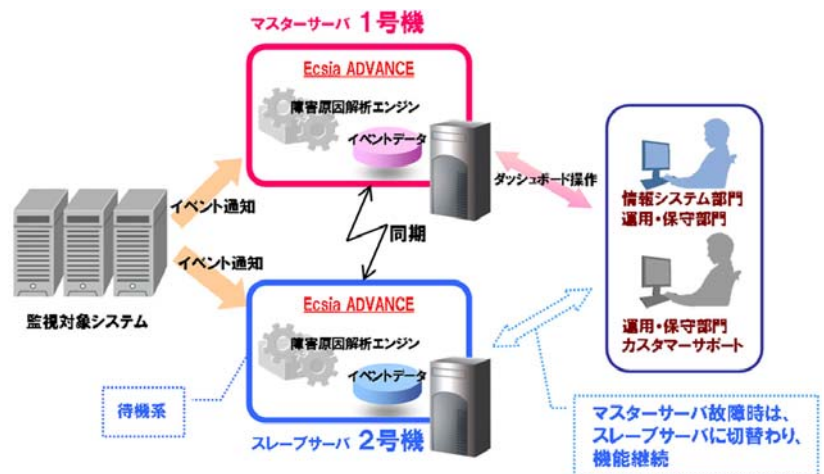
マスターサーバ 1号機

Ecsia ADVANCE

障害原因解析エンジン

イベントデータ

ダッシュボード操作

情報システム部門
運用・保守部門

イベント通知

イベント通知

同期

監視対象システム

Ecsia ADVANCE

障害原因解析エンジン

イベントデータ

運用・保守部門
カスタマーサポート

待機系

スレーブサーバ 2号機

マスターサーバ故障時は、
スレーブサーバに切替わり、
機能継続